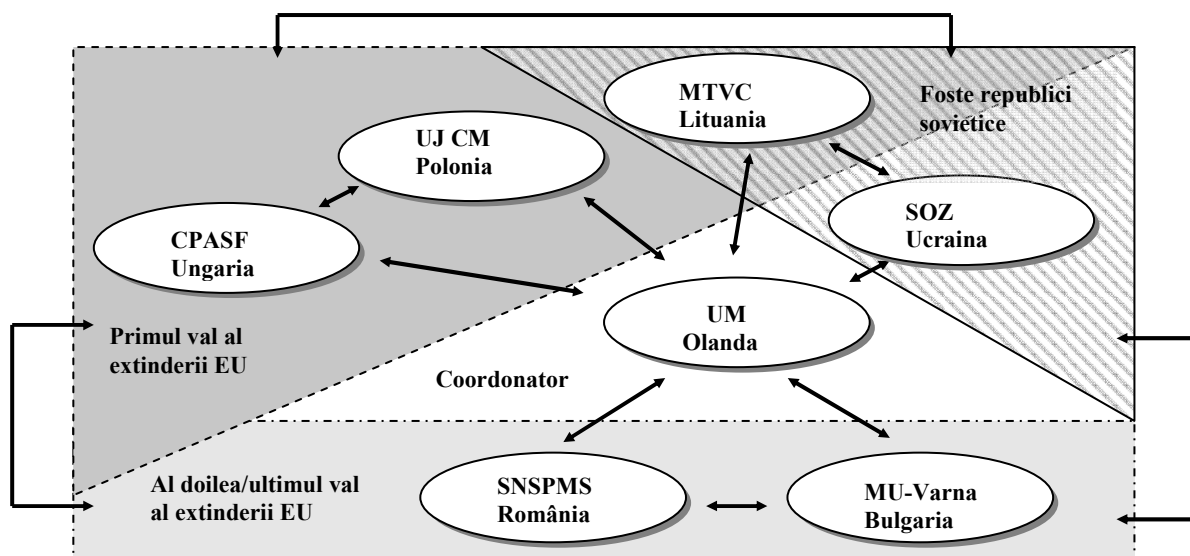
MTVC
Lituania

Foste republici sovietice

UJ CM
Polonia

SOZ
Ucraina

CPASF
Ungaria

UM
Olanda

Primul val al extinderii EU

Coordonator

Al doilea/ultimul val al extinderii EU

SNSPMS
România

MU-Varna
Bulgaria